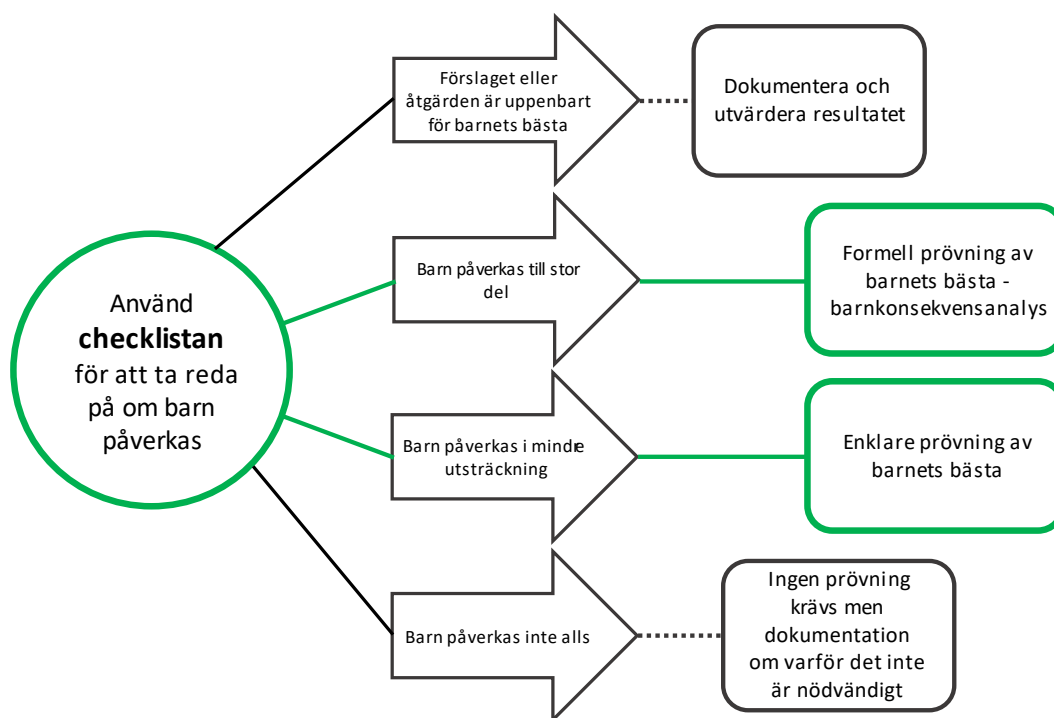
Använd **checklistan** för att ta reda på om barn påverkas

Förslaget eller åtgärden är uppenbart för barnets bästa

Dokumentera och utvärdera resultatet

Barn påverkas till stor del

Formell prövning av barnets bästa - barnkonsekvensanalys

Barn påverkas i mindre utsträckning

Enklare prövning av barnets bästa

Barn påverkas inte alls

Ingen prövning krävs men dokumentation om varför det inte är nödvändigt